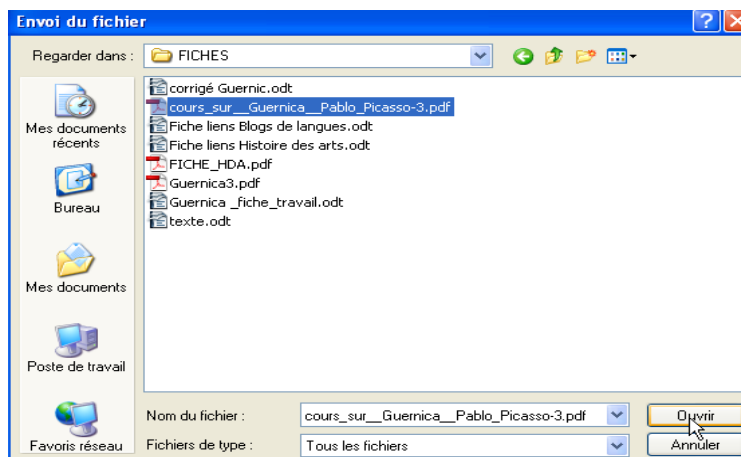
Envoi du fichier

Regarder dans : FICHES

corrigé Guernic.odt
cours_sur__Guernica__Pablo_Picasso-3.pdf
Fiche liens Blogs de langues.odt
Fiche liens Histoire des arts.odt
FICHE_HDA.pdf
Guernica3.pdf
Guernica _fiche_travail.odt
texte.odt

Mes documents récents
Bureau
Mes documents
Poste de travail
Favoris réseau

Nom du fichier : cours_sur__Guernica__Pablo_Picasso-3.pdf
Fichiers de type : Tous les fichiers

Ouvrir
Annuler